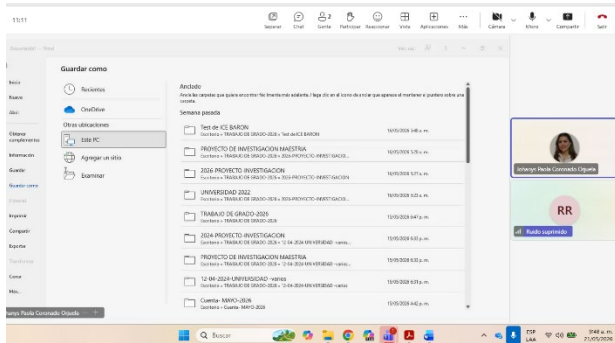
15:11

Separar Chat Gente Participar Reaccionar Vista Aplicaciones Más Cámara Micro Compartir Salir

Documento - Word

Guardar como

Inicio
Nuevo
Abrir
Obtener complementos
Información
Guardar
Guardar como
Imprimir
Compartir
Exportar
Cerrar
Más...

Recientes
OneDrive
Otras ubicaciones
Este PC
Agregar un sitio
Examinar

Anclado
Ancle las carpetas que quiere encontrar fácilmente más adelante. Haga clic en el icono de anclar que aparece al mantener el puntero sobre una carpeta.

Semana pasada

Test de ICE BARON
Escritorio » TRABAJO DE GRADO-2026 » Test de ICE BARON
16/05/2026 3:48 a. m.

PROYECTO DE INVESTIGACION MAESTRIA
Escritorio » TRABAJO DE GRADO-2026 » 2026-PROYECTO-INVESTIGACION...
16/05/2026 5:26 a. m.

2026-PROYECTO-INVESTIGACION
Escritorio » TRABAJO DE GRADO-2026 » 2026-PROYECTO-INVESTIGACION
16/05/2026 5:21 a. m.

UNIVERSIDAD 2022
Escritorio » TRABAJO DE GRADO-2026 » 2026-PROYECTO-INVESTIGACION...
15/05/2026 6:25 a. m.

TRABAJO DE GRADO-2026
Escritorio » TRABAJO DE GRADO-2026
15/05/2026 6:47 p. m.

2024-PROYECTO-INVESTIGACION
Escritorio » TRABAJO DE GRADO-2026 » 12-04-2024-UNIVERSIDAD -varios
15/05/2026 6:33 p. m.

PROYECTO DE INVESTIGACION MAESTRIA
Escritorio » TRABAJO DE GRADO-2026 » 12-04-2024-UNIVERSIDAD -varios...
15/05/2026 6:32 p. m.

12-04-2024-UNIVERSIDAD -varios
Escritorio » TRABAJO DE GRADO-2026 » 12-04-2024-UNIVERSIDAD -varios
15/05/2026 6:31 p. m.

Cuenta - MAYO-2026
Escritorio » TRABAJO DE GRADO-2026
15/05/2026 6:42 p. m.

Johanys Paola Coronado Orjuela

RR

Ruido suprimido

Johanys Paola Coronado Orjuela

Buscar

ESP LAA

9:48 a. m.
21/05/2026